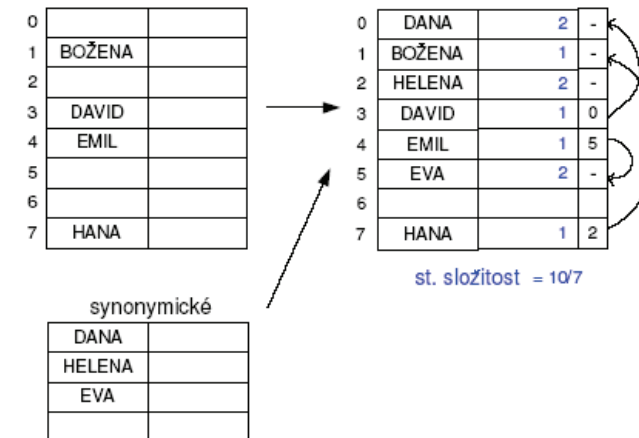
| | | |
|---|---|---|
| 0 | | |
| 1 | BOŽENA | |
| 2 | | |
| 3 | DAVID | |
| 4 | EMIL | |
| 5 | | |
| 6 | | |
| 7 | HANA | |

| | | | |
|---|---|---|---|
| 0 | DANA | 2 | - |
| 1 | BOŽENA | 1 | - |
| 2 | HELENA | 2 | - |
| 3 | DAVID | 1 | 0 |
| 4 | EMIL | 1 | 5 |
| 5 | EVA | 2 | - |
| 6 | | | |
| 7 | HANA | 1 | 2 |

st. složitost = 10/7

synonymické

| | |
|---|---|
| DANA | |
| HELENA | |
| EVA | |
| | |